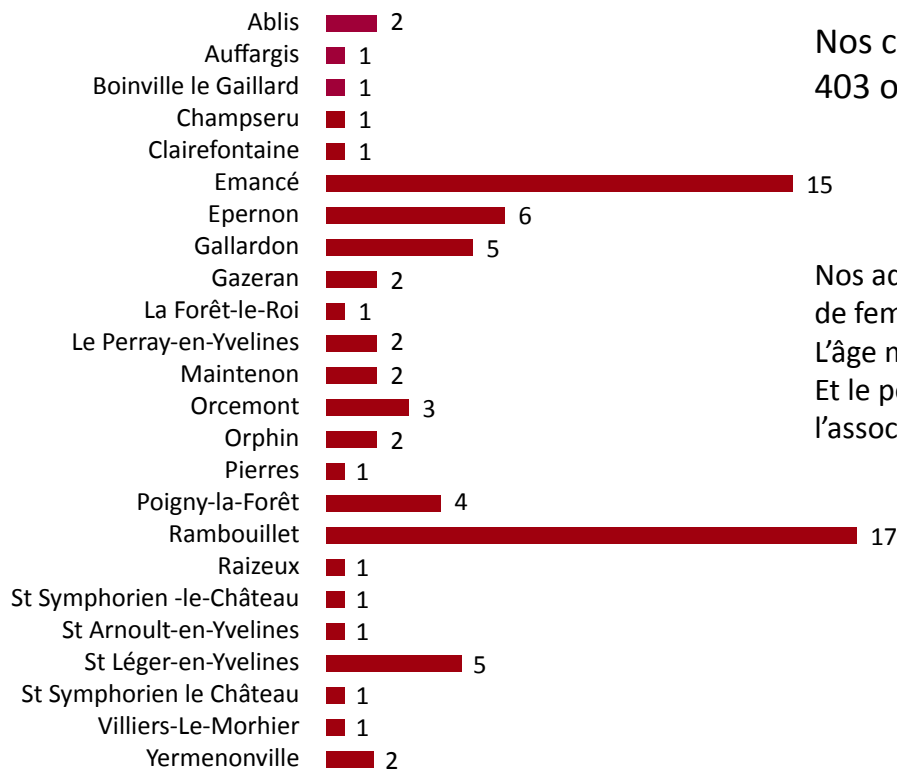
| | |
|---|---|
| Ablis | 2 |
| Auffargis | 1 |
| Boinville le Gaillard | 1 |
| Champseru | 1 |
| Clairefontaine | 1 |
| Emancé | 15 |
| Epernon | 6 |
| Gallardon | 5 |
| Gazeran | 2 |
| La Forêt-le-Roi | 1 |
| Le Perray-en-Yvelines | 2 |
| Maintenon | 2 |
| Orcemont | 3 |
| Orphin | 2 |
| Pierres | 1 |
| Poigny-la-Forêt | 4 |
| Rambouillet | 17 |
| Raizeux | 1 |
| St Symphorien -le-Château | 1 |
| St Arnoult-en-Yvelines | 1 |
| St Léger-en-Yvelines | 5 |
| St Symphorien le Château | 1 |
| Villiers-Le-Morhier | 1 |
| Yermenonville | 2 |

Nos c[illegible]
403 o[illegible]

Nos ad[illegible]
de fem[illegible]
L'âge m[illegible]
Et le p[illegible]
l'assoc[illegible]